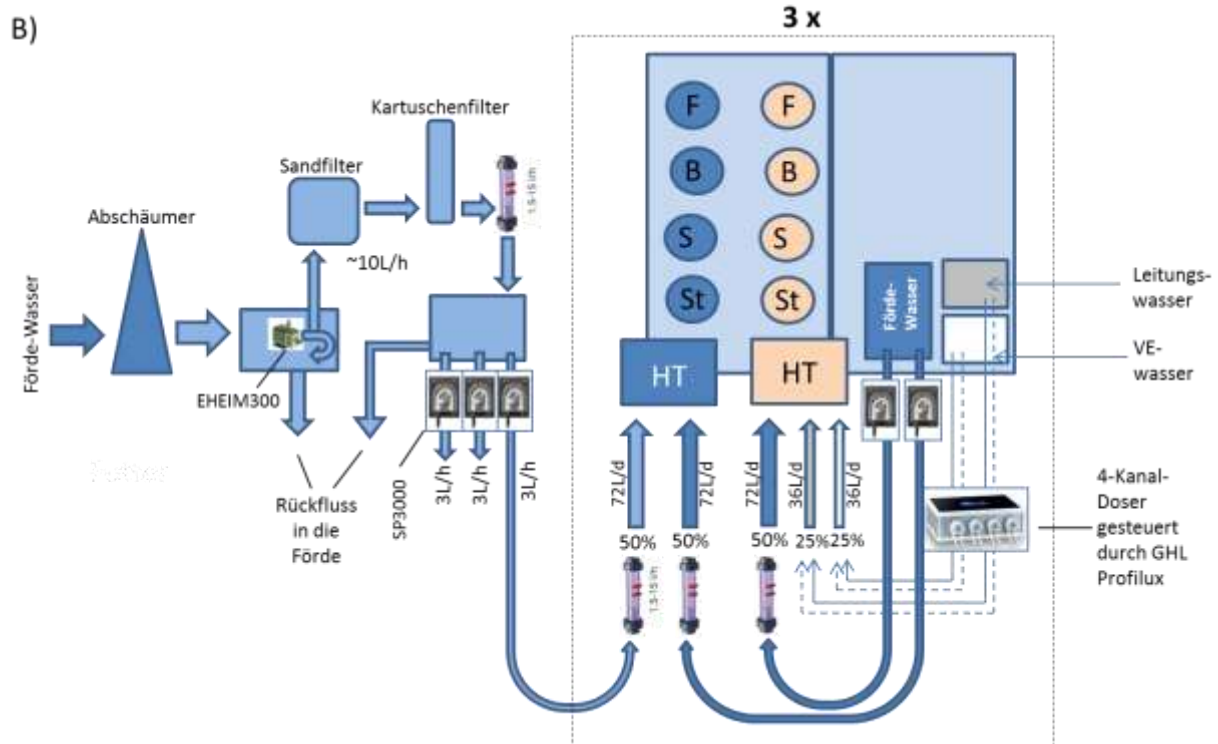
B)

3 x

Kartuschenfilter

Sandfilter

Abschäumer

~10L/h

Förde-Wasser

EHEIM300

Rückfluss in die Förde

SP3000

3L/h

3L/h

3L/h

F B S St

F B S St

HT

HT

Förde-Wasser

Leitungswasser

VE-wasser

72L/d

72L/d

72L/d

36L/d

36L/d

50%

50%

50%

25%

25%

4-Kanal-Doser gesteuert durch GHL Profilux